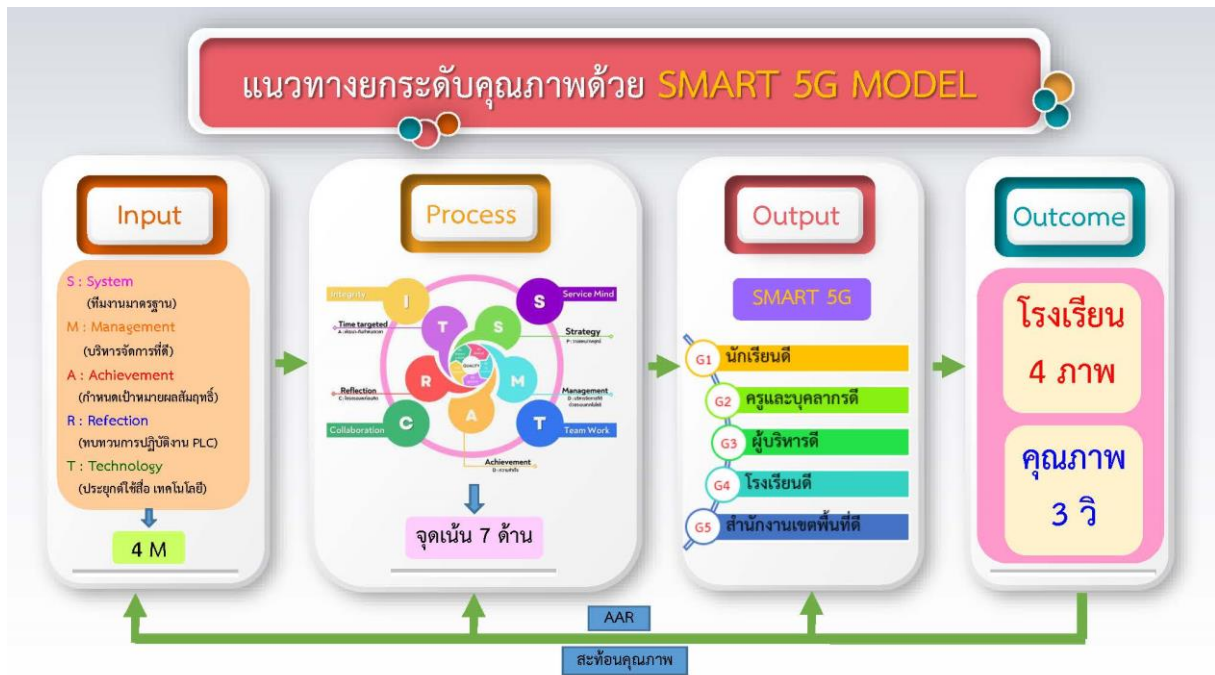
แนวทางยกระดับคุณภาพด้วย SMART 5G MODEL

Input

S : System
(ทีมงานมาตรฐาน)
M : Management
(บริหารจัดการที่ดี)
A : Achievement
(กำหนดเป้าหมายผลสัมฤทธิ์)
R : Refection
(ทบทวนการปฏิบัติงาน PLC)
T : Technology
(ประยุกต์ใช้สื่อ เทคโนโลยี)

4 M

Process

Integrity
I
Time targeted
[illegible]
T
S
Service Mind
S
Strategy
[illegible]
Reflection
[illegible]
R
M
Management
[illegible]
Collaboration
C
A
T
Team Work
Achievement
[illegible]

จุดเน้น 7 ด้าน

Output

SMART 5G

G1 นักเรียนดี
G2 ครูและบุคลากรดี
G3 ผู้บริหารดี
G4 โรงเรียนดี
G5 สำนักงานเขตพื้นที่ดี

Outcome

โรงเรียน
4 ภาพ

คุณภาพ
3 วิ

AAR

สะท้อนคุณภาพ